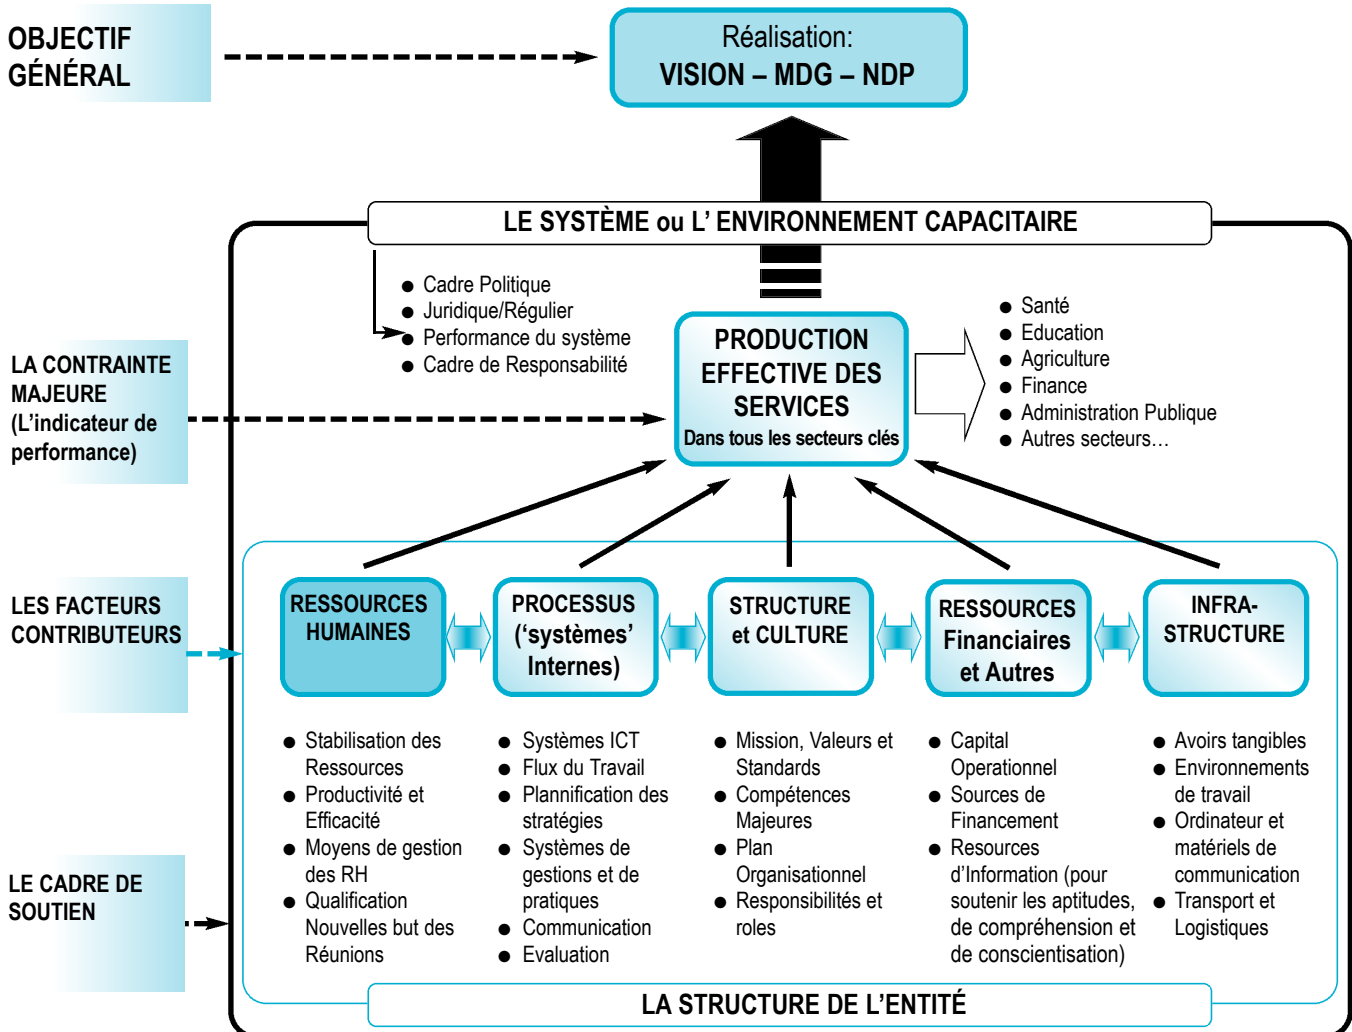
OBJECTIF GÉNÉRAL

Réalisation:
VISION – MDG – NDP

LE SYSTÈME ou L' ENVIRONNEMENT CAPACITAIRE

- Cadre Politique
- Juridique/Régulier
- Performance du système
- Cadre de Responsabilité

LA CONTRAINTE MAJEURE (L'indicateur de performance)

PRODUCTION EFFECTIVE DES SERVICES
Dans tous les secteurs clés

- Santé
- Education
- Agriculture
- Finance
- Administration Publique
- Autres secteurs…

LES FACTEURS CONTRIBUTEURS

RESSOURCES HUMAINES

PROCESSUS ('systèmes' Internes)

STRUCTURE et CULTURE

RESSOURCES Financiaires et Autres

INFRA-STRUCTURE

- Stabilisation des Ressources
- Productivité et Efficacité
- Moyens de gestion des RH
- Qualification Nouvelles but des Réunions

- Systèmes ICT
- Flux du Travail
- Plannification des stratégies
- Systèmes de gestions et de pratiques
- Communication
- Evaluation

- Mission, Valeurs et Standards
- Compétences Majeures
- Plan Organisationnel
- Responsibilités et roles

- Capital Operationnel
- Sources de Financement
- Resources d'Information (pour soutenir les aptitudes, de compréhension et de conscientisation)

- Avoirs tangibles
- Environnements de travail
- Ordinateur et matériels de communication
- Transport et Logistiques

LE CADRE DE SOUTIEN

LA STRUCTURE DE L'ENTITÉ